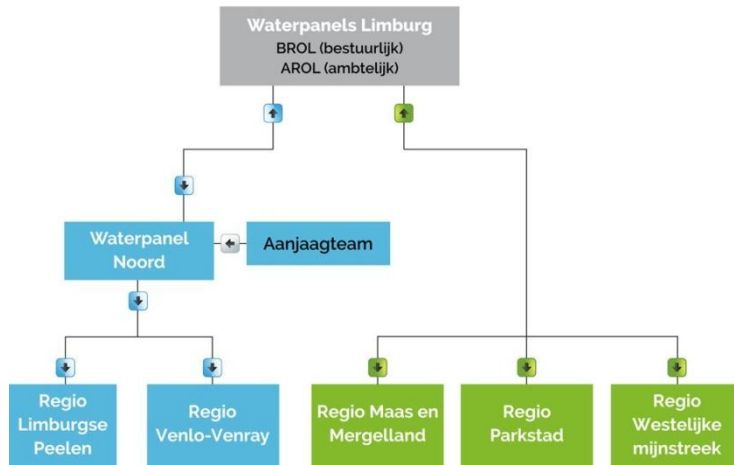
Waterpanels Limburg
BROL (bestuurlijk)
AROL (ambtelijk)

Waterpanel Noord

Aanjaagteam

Regio Limburgse Peelen

Regio Venlo-Venray

Regio Maas en Mergelland

Regio Parkstad

Regio Westelijke mijnstreek